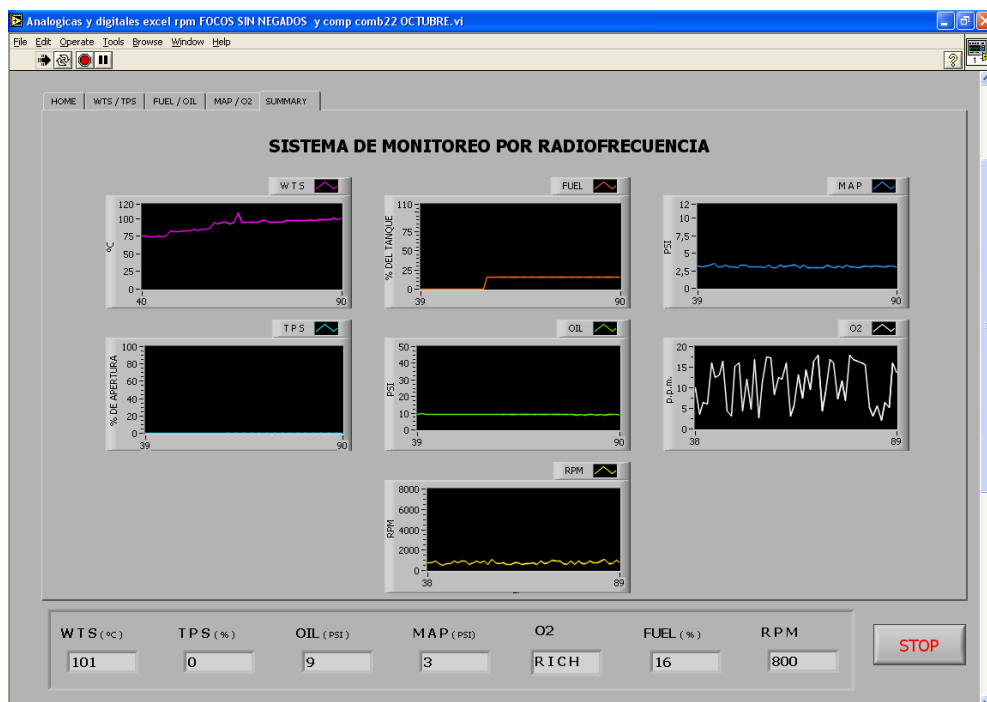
Analogicas y digitales excel rpm FOCOS SIN NEGADOS y comp comb22 OCTUBRE.vi

File Edit Operate Tools Browse Window Help

HOME | WTS / TPS | FUEL / OIL | MAP / O2 | SUMMARY

SISTEMA DE MONITOREO POR RADIOFRECUENCIA

WTS
120 100 75 50 25 0
ºC
40 90

FUEL
110 100 75 50 25 0
% DEL TANQUE
39 90

MAP
12 10 7,5 5 2,5 0
PSI
39 90

TPS
100 80 60 40 20 0
% DE APERTURA
39 90

OIL
50 40 30 20 10 0
PSI
39 90

O2
20 15 10 5 0
p.p.m.
38 89

RPM
8000 6000 4000 2000 0
RPM
38 89

| WTS(ºC) | TPS(%) | OIL(PSI) | MAP(PSI) | O2 | FUEL(%) | RPM |
|---|---|---|---|---|---|---|
| 101 | 0 | 9 | 3 | RICH | 16 | 800 |

STOP